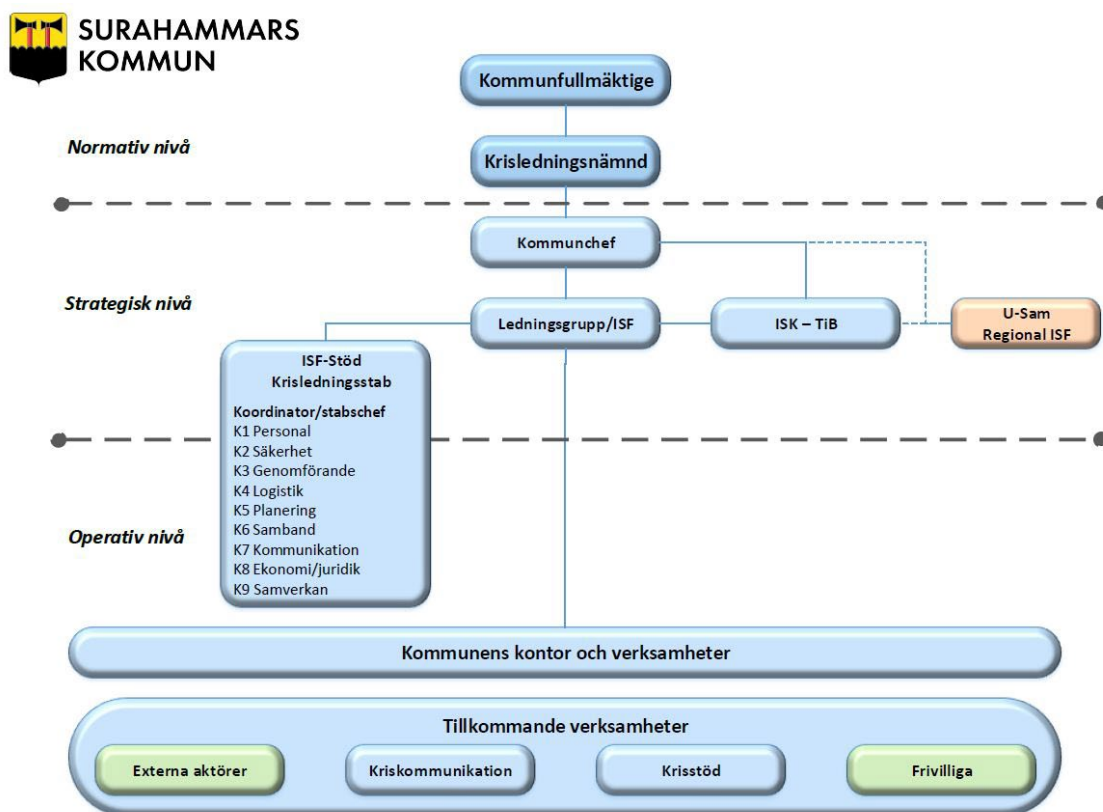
SURAHAMMARS KOMMUN

Kommunfullmäktige

Normativ nivå

Krisledningsnämnd

Kommunchef

Strategisk nivå

Ledningsgrupp/ISF

ISK – TiB

U-Sam Regional ISF

ISF-Stöd Krisledningsstab

Koordinator/stabschef
K1 Personal
K2 Säkerhet
K3 Genomförande
K4 Logistik
K5 Planering
K6 Samband
K7 Kommunikation
K8 Ekonomi/juridik
K9 Samverkan

Operativ nivå

Kommunens kontor och verksamheter

Tillkommande verksamheter

Externa aktörer

Kriskommunikation

Krisstöd

Frivilliga